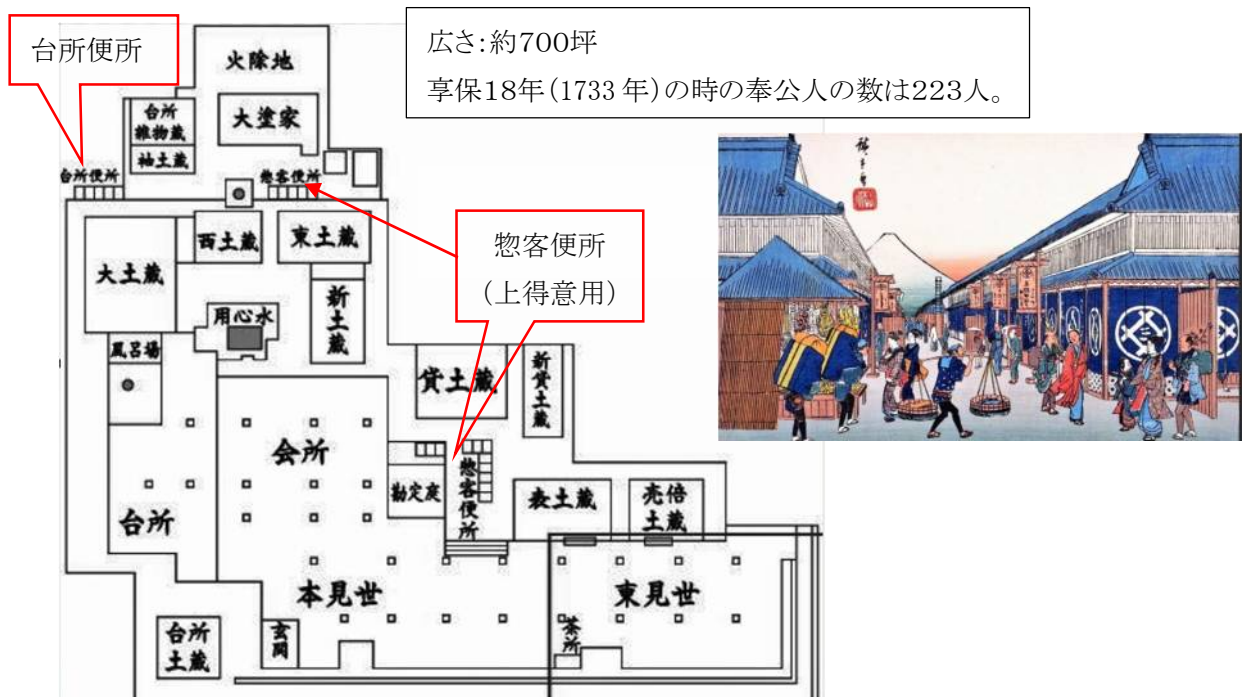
広さ:約700坪
享保18年(1733 年)の時の奉公人の数は223人。

台所便所

火除地
台所雑物蔵
袖土蔵
大塗家
台所便所
惣客便所
西土蔵
東土蔵
大土蔵
新土蔵
用心水
風呂場
貸土蔵
新貸土蔵
会所
勘定座
惣客便所
表土蔵
売倍土蔵
台所
本見世
東見世
台所土蔵
玄関
茶所

惣客便所
(上得意用)